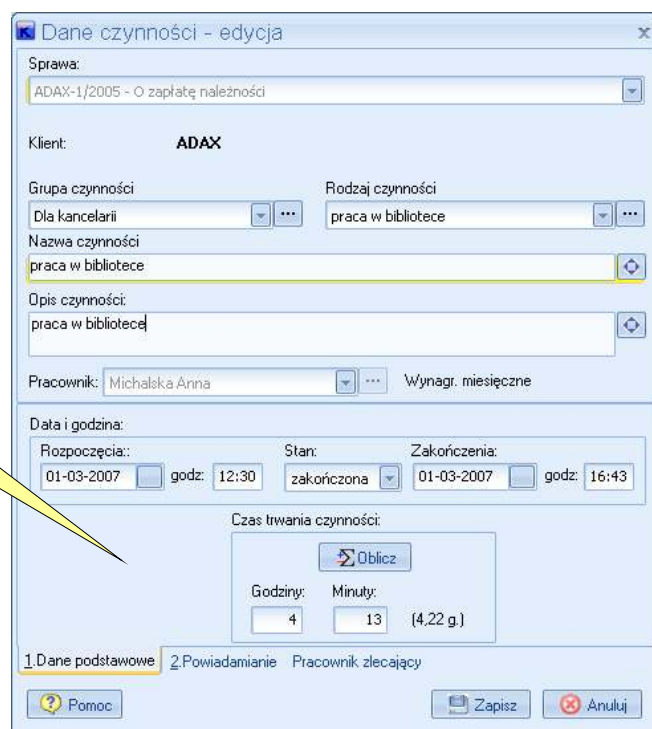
Dane czynności - edycja

Sprawa:
ADAX-1/2005 - O zapłatę należności

Klient: ADAX

Grupa czynności
Dla kancelarii
Rodzaj czynności
praca w bibliotece
Nazwa czynności
praca w bibliotece
Opis czynności:
praca w bibliotece

Pracownik: Michalska Anna
Wynagr. miesięczne

Data i godzina:
Rozpoczęcia::
01-03-2007 godz: 12:30
Stan:
zakończona
Zakończenia:
01-03-2007 godz: 16:43

Czas trwania czynności:
Oblicz
Godziny: 4
Minuty: 13
(4,22 g.)

1.Dane podstawowe 2.Powiadamianie Pracownik zlecający

Pomoc
Zapisz
Anuluj